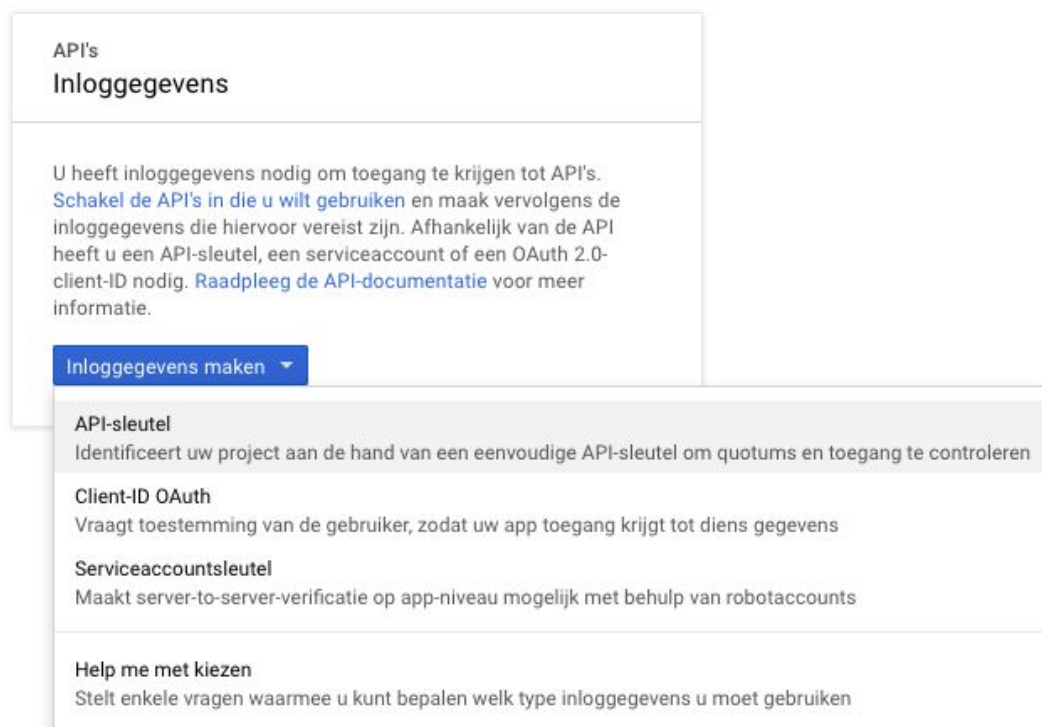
API's
Inloggegevens

U heeft inloggegevens nodig om toegang te krijgen tot API's. Schakel de API's in die u wilt gebruiken en maak vervolgens de inloggegevens die hiervoor vereist zijn. Afhankelijk van de API heeft u een API-sleutel, een serviceaccount of een OAuth 2.0-client-ID nodig. Raadpleeg de API-documentatie voor meer informatie.

Inloggegevens maken

API-sleutel
Identificeert uw project aan de hand van een eenvoudige API-sleutel om quotums en toegang te controleren

Client-ID OAuth
Vraagt toestemming van de gebruiker, zodat uw app toegang krijgt tot diens gegevens

Serviceaccountsleutel
Maakt server-to-server-verificatie op app-niveau mogelijk met behulp van robotaccounts

Help me met kiezen
Stelt enkele vragen waarmee u kunt bepalen welk type inloggegevens u moet gebruiken